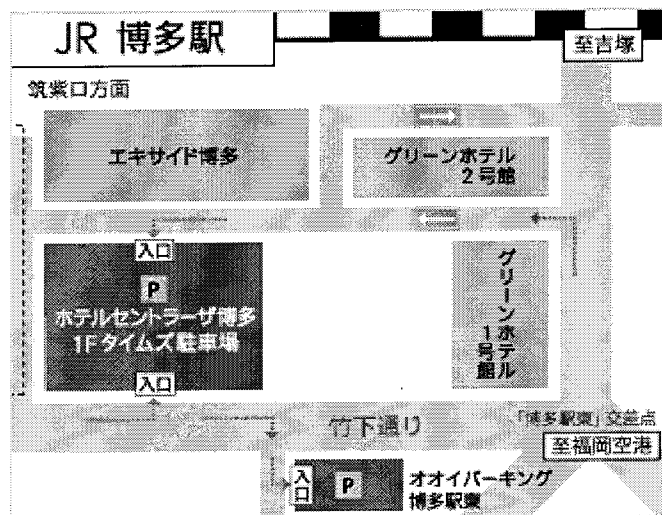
JR 博多駅

至吉塚

筑紫口方面

エキサイド博多

グリーンホテル 2号館

入口

P

ホテルセントラーザ博多 1Fタイムズ駐車場

入口

グリーンホテル 1号館

竹下通り

「博多駅東」交差点

至福岡空港

入口

P

オオイパーキング 博多駅東